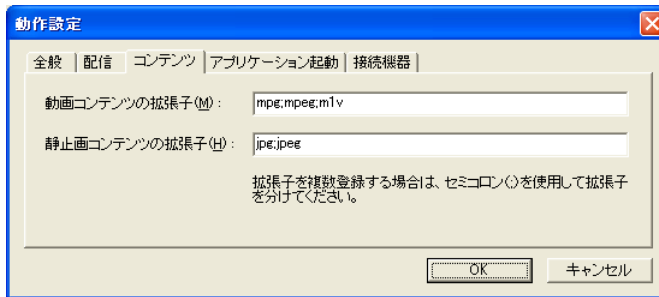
動作設定

全般 | 配信 | コンテンツ | アプリケーション起動 | 接続機器

動画コンテンツの拡張子(M): mpg;mpeg;m1v

静止画コンテンツの拡張子(H): jpg;jpeg

拡張子を複数登録する場合は、セミコロン(;)を使用して拡張子を分けてください。

OK | キャンセル